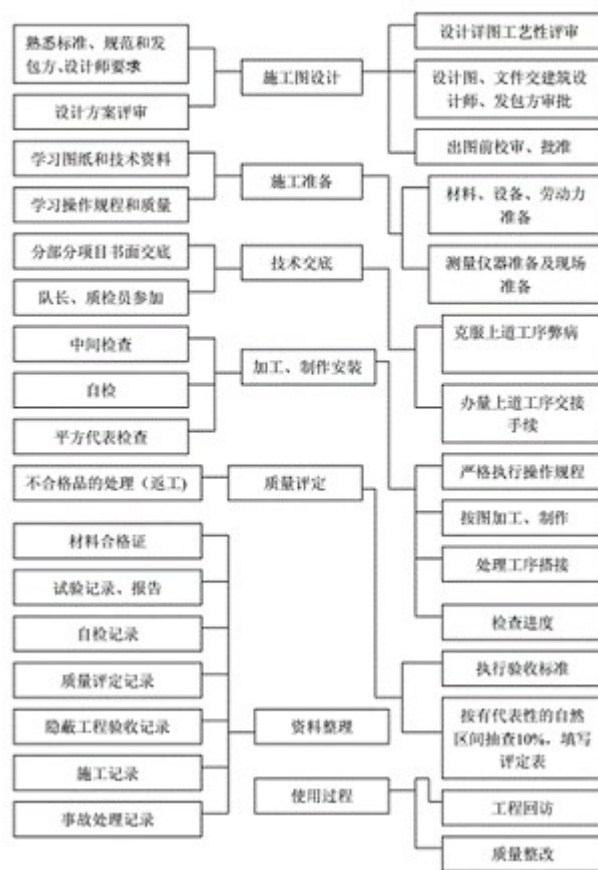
熟悉标准、规范和发包方、设计师要求

设计方案评审

施工图设计

设计详图工艺性评审

设计图、文件交建筑设计师、发包方审批

出图前校审、批准

学习图纸和技术资料

学习操作规程和质量

施工准备

材料、设备、劳动力准备

测量仪器准备及现场准备

分部分项目书面交底

队长、质检员参加

技术交底

克服上道工序弊病

中间检查

自检

平方代表检查

加工、制作安装

办量上道工序交接手续

不合格品的处理（返工）

质量评定

严格执行操作规程

按图加工、制作

处理工序搭接

检查进度

材料合格证

试验记录、报告

自检记录

质量评定记录

隐蔽工程验收记录

施工记录

事故处理记录

资料整理

执行验收标准

按有代表性的自然区间抽查10%，填写评定表

使用过程

工程回访

质量整改